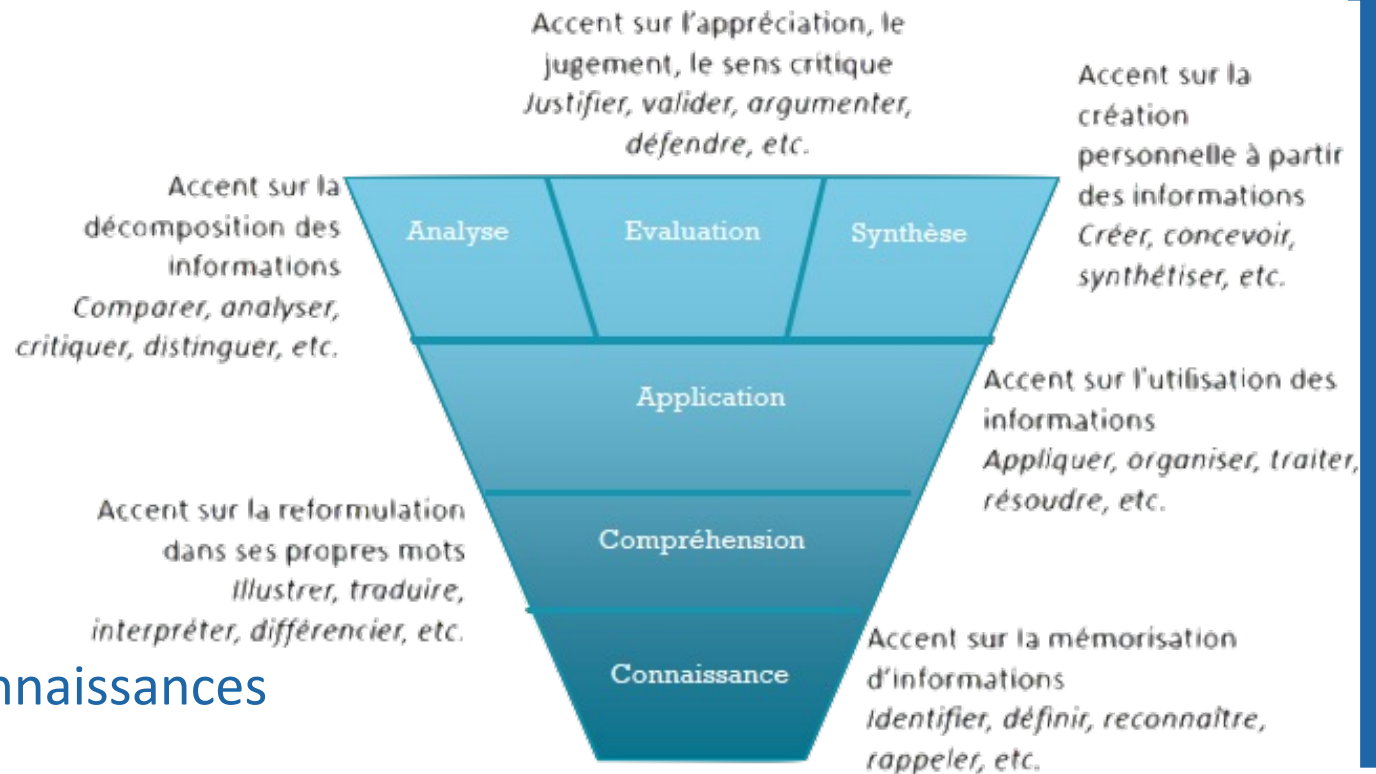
Accent sur l'appréciation, le jugement, le sens critique
*Justifier, valider, argumenter, défendre, etc.*

Accent sur la décomposition des informations
*Comparer, analyser, critiquer, distinguer, etc.*

Analyse

Evaluation

Synthèse

Accent sur la création personnelle à partir des informations
*Créer, concevoir, synthétiser, etc.*

Application

Accent sur l'utilisation des informations
*Appliquer, organiser, traiter, résoudre, etc.*

Accent sur la reformulation dans ses propres mots
*Illustrer, traduire, interpréter, différencier, etc.*

Compréhension

Connaissance

nnaissances

Accent sur la mémorisation d'informations
*Identifier, définir, reconnaître, rappeler, etc.*